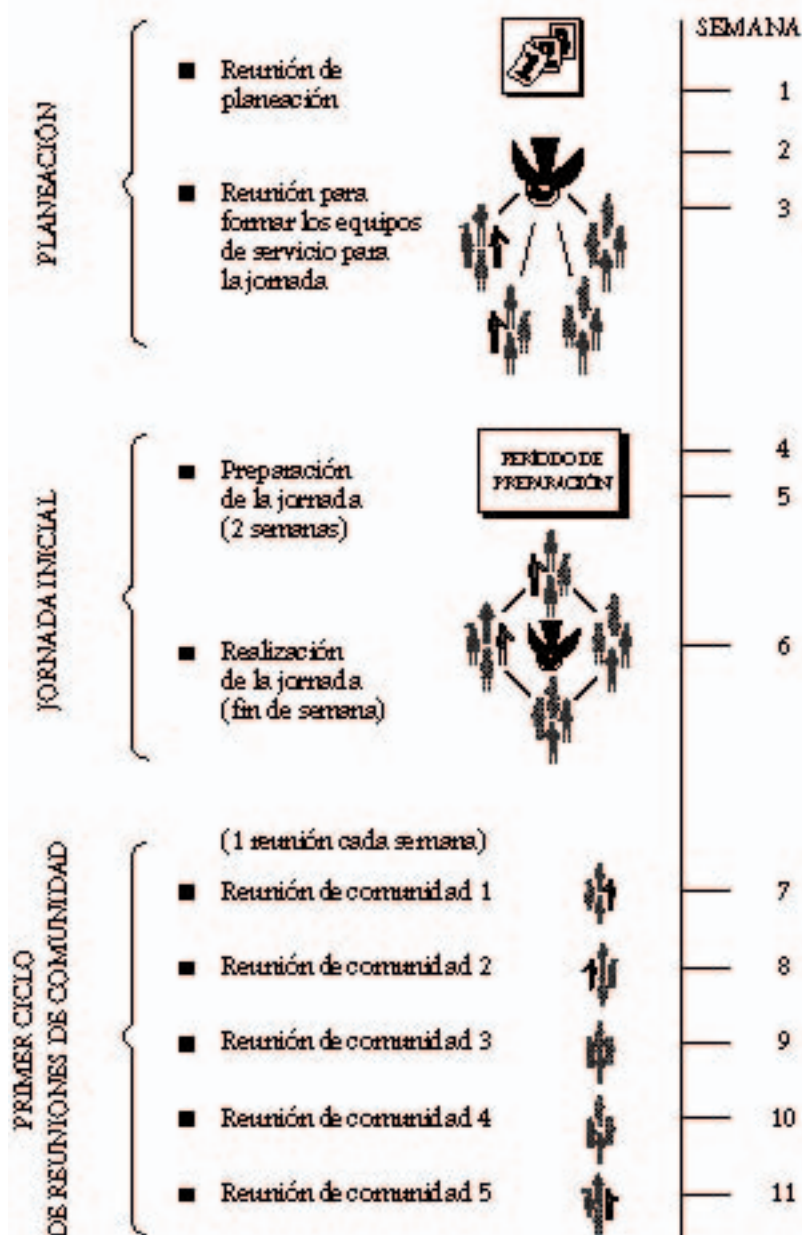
PLANEACIÓN

■ Reunión de planeación

■ Reunión para formar los equipos de servicio para la jornada

JORNADA INICIAL

■ Preparación de la jornada (2 semanas)

PERÍODO DE PREPARACIÓN

■ Realización de la jornada (fin de semana)

PRIMER CICLO DE REUNIONES DE COMUNIDAD

(1 reunión cada semana)

■ Reunión de comunidad 1

■ Reunión de comunidad 2

■ Reunión de comunidad 3

■ Reunión de comunidad 4

■ Reunión de comunidad 5

SEMANA
1
2
3
4
5
6
7
8
9
10
11